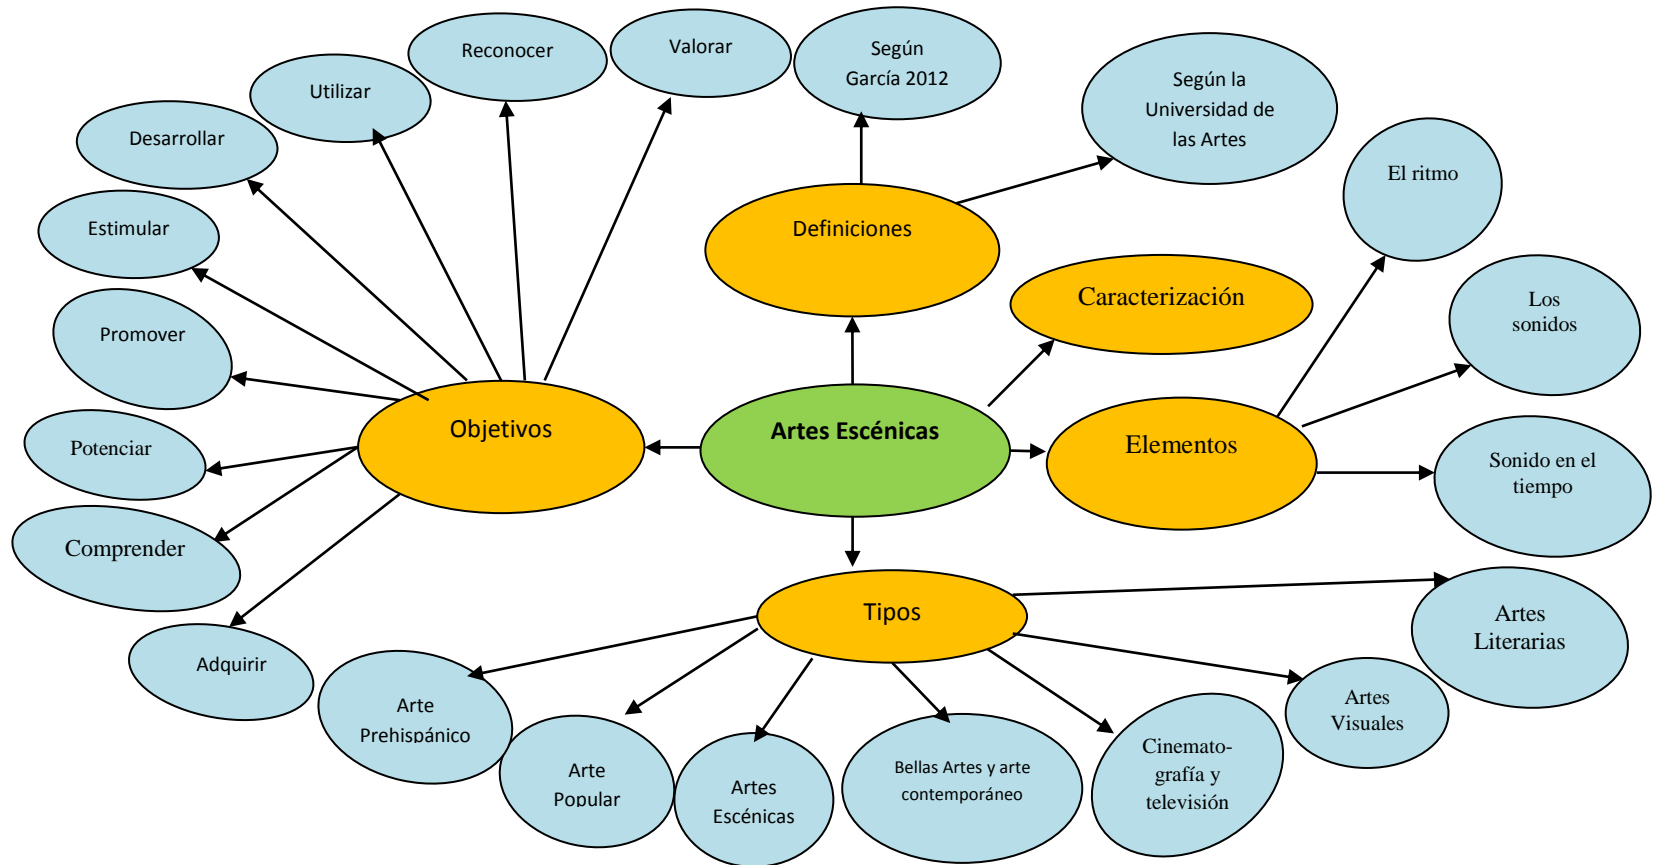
Artes Escénicas

Objetivos

Desarrollar

Utilizar

Reconocer

Valorar

Estimular

Promover

Potenciar

Comprender

Adquirir

Definiciones

Según García 2012

Según la Universidad de las Artes

Caracterización

Elementos

El ritmo

Los sonidos

Sonido en el tiempo

Tipos

Arte Prehispánico

Arte Popular

Artes Escénicas

Bellas Artes y arte contemporáneo

Cinematografía y televisión

Artes Visuales

Artes Literarias